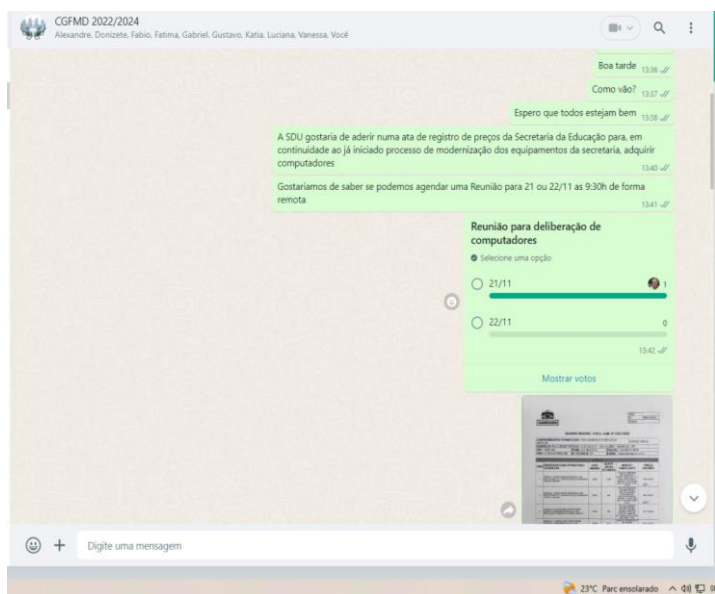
CGFMD 2022/2024
Alexandre, Donizete, Fabio, Fatima, Gabriel, Gustavo, Katia, Luciana, Vanessa, Você

Boa tarde 13:36

Como vão? 13:37

Espero que todos estejam bem 13:38

A SDU gostaria de aderir numa ata de registro de preços da Secretaria da Educação para, em continuidade ao já iniciado processo de modernização dos equipamentos da secretaria, adquirir computadores 13:40

Gostaríamos de saber se podemos agendar uma Reunião para 21 ou 22/11 as 9:30h de forma remota 13:41

Reunião para deliberação de computadores
Selecione uma opção
21/11 1
22/11 0
13:42
Mostrar votos

Digite uma mensagem

23°C Parc ensolarado